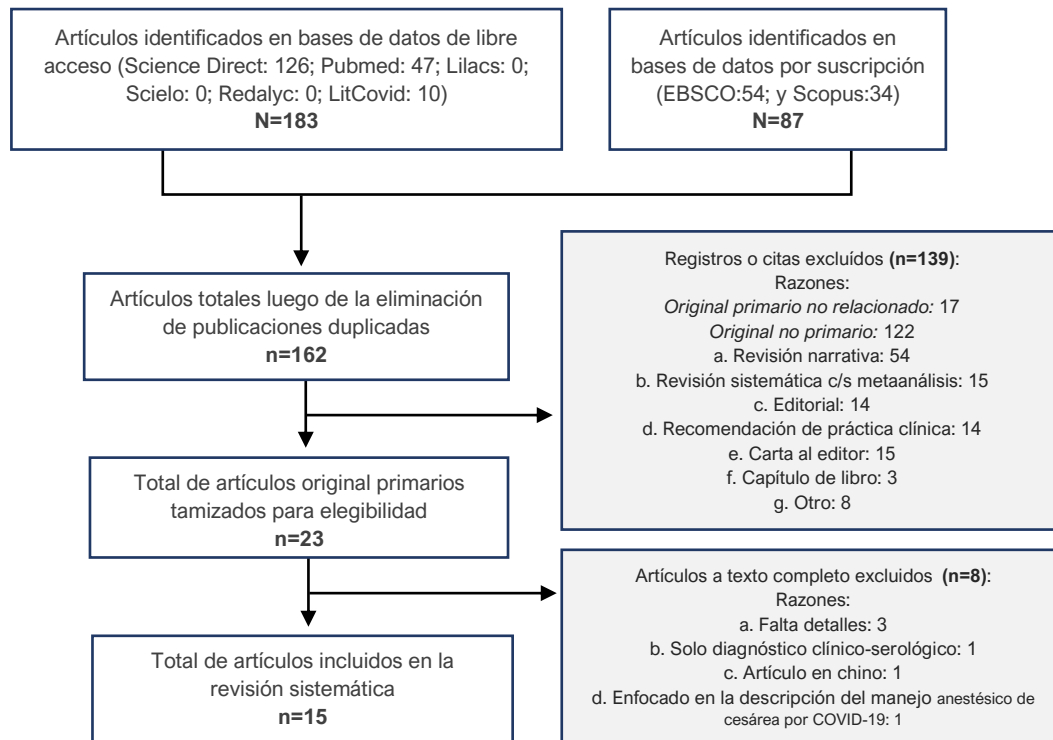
Artículos identificados en bases de datos de libre acceso (Science Direct: 126; Pubmed: 47; Lilacs: 0; Scielo: 0; Redalyc: 0; LitCovid: 10)
N=183

Artículos identificados en bases de datos por suscripción (EBSCO:54; y Scopus:34)
N=87

Artículos totales luego de la eliminación de publicaciones duplicadas
n=162

Registros o citas excluídos (n=139):
Razones:
Original primario no relacionado: 17
Original no primario: 122
a. Revisión narrativa: 54
b. Revisión sistemática c/s metaanálisis: 15
c. Editorial: 14
d. Recomendación de práctica clínica: 14
e. Carta al editor: 15
f. Capítulo de libro: 3
g. Otro: 8

Total de artículos original primarios tamizados para elegibilidad
n=23

Artículos a texto completo excluidos (n=8):
Razones:
a. Falta detalles: 3
b. Solo diagnóstico clínico-serológico: 1
c. Artículo en chino: 1
d. Enfocado en la descripción del manejo anestésico de cesárea por COVID-19: 1

Total de artículos incluidos en la revisión sistemática
n=15